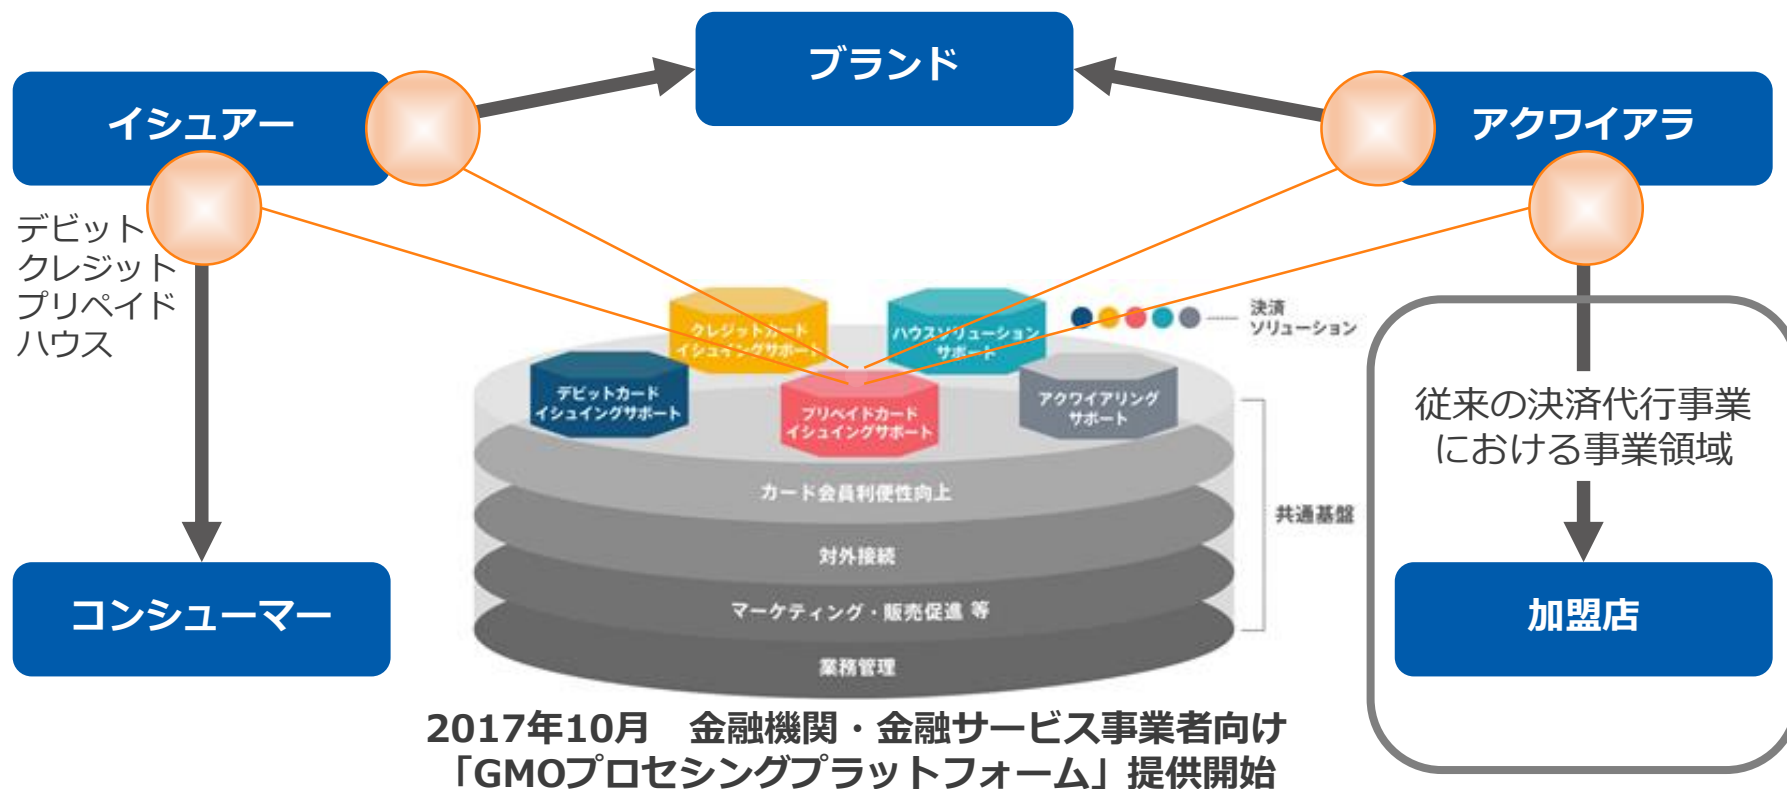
ブランド

イシュアー

アクワイアラ

デビット
クレジット
プリペイド
ハウス

クレジットカード
イシュイングサポート

ハウスソリューション
サポート

決済
ソリューション

デビットカード
イシュイングサポート

プリペイドカード
イシュイングサポート

アクワイアリング
サポート

カード会員利便性向上

共通基盤

対外接続

マーケティング・販売促進 等

業務管理

従来の決済代行事業
における事業領域

コンシューマー

加盟店

2017年10月　金融機関・金融サービス事業者向け
「GMOプロセシングプラットフォーム」提供開始